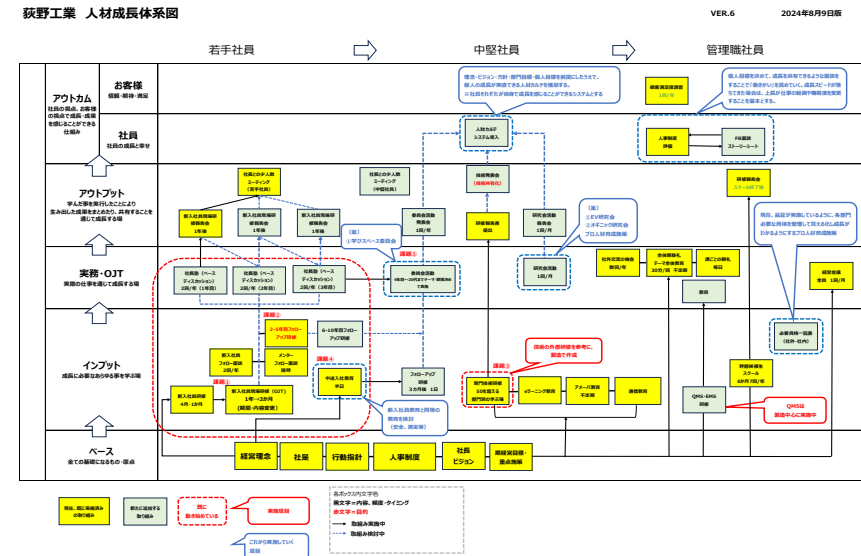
荻野工業　人材成長体系図

VER.6

2024年8月9日版

若手社員

中堅社員

管理職社員

アウトカム
社員の視点、お客様の視点で成長・成果を感じることができる仕組み

お客様
信頼・期待・満足

社員
社員の成長と幸せ

アウトプット
学んだ事を実行したことにより生み出した成果をまとめ、共有することを通じて成長する場

実務・OJT
実際の仕事を通じて成長する場

インプット
成長に必要なあらゆる事を学ぶ場

ベース
全ての基礎になるもの・拠点

理念・ビジョン・方針・部門目標・個人目標を展開したうえで、個人の成長が実感できる人材カルテを構築する。
※社員それぞれが自律で成長を感じることができるシステムとする

顧客満足度調査
1回/年

個人目標を決めて、成長を共有できるような面談をすることで「働きがい」を高めていき、成長スピードが加速できる様にする。上長が仕事の振興や職能発注を実感することを目標とする。

人材カルテ
システム導入

人事制度
評価

FB面談
ストーリーシート

社長との少人数ミーティング
（若手社員）

社長との少人数ミーティング
（中堅社員）

技術発表会
（技術的向上）

技術発表会
スクール終了後

新入社員研修
感想発表会
1年後

新入社員研修
感想発表会
1年後

新入社員研修
感想発表会
1年後

委員会活動
発表会
1回/年

研修発表会
提出

研究会活動
報告会
1回/年

（案）
①EV研究会
②オギエング研究会
プロ人材育成施策

現在、品証が実施しているように、各部門必要な教育を整理して見えるかし成長がわかるようにするプロ人材育成施策

（案）
①学びスペース委員会

課題③

社長塾（ベースディスカッション）
2回/年（1年目）

社長塾（ベースディスカッション）
2回/年（2年目）

社長塾（ベースディスカッション）
2回/年（3年目）

委員会活動
4委員～20代までテーマ・課題解決で実施

研究会活動
1回/年

社外交流の機会
数回/年

全体朝礼
テーマ別発表
30分/週　不定期

誰ごとの朝礼
毎日

経営会議
全員　1回/年

面談

課題②

2～5年目フォローアップ研修

6～10年目フォローアップ研修

必要資格一覧表
（社外・社内）

新入社員
フォロー面談
2回/年

メンター
フォロー面談
随時

課題④

中途入社教育
手引

フォローアップ
研修
2カ月後　1日

課題⑤

技術の外部研修を参考に、製造で作成

部門別教育研修
10年程度
部門別の手引き

eラーニング教育

アメーバ教育
不定期

通信教育

詳細研修生
スクール
6か月/7回/年

QMS・EMS
研修

QMSは
製造中心に実施中

課題①

新入社員研修
4月～19月

新入社員研修研修（OJT）
1年→3か月
（期間・内容変更）

新入社員教育と同等の教育を検討
（安全、満足等）

経営理念

社是

行動指針

人事制度

社長
ビジョン

期間賞目標・重点施策

現在、既に実施済みの取り組み

新たに追加する取り組み

既に
動き始めている

実施項目

これから実施していく
項目

各ボックス内文字色
黒文字＝内容、頻度・タイミング
赤文字＝目的
→ 取組み実施中
→ 取組み検討中